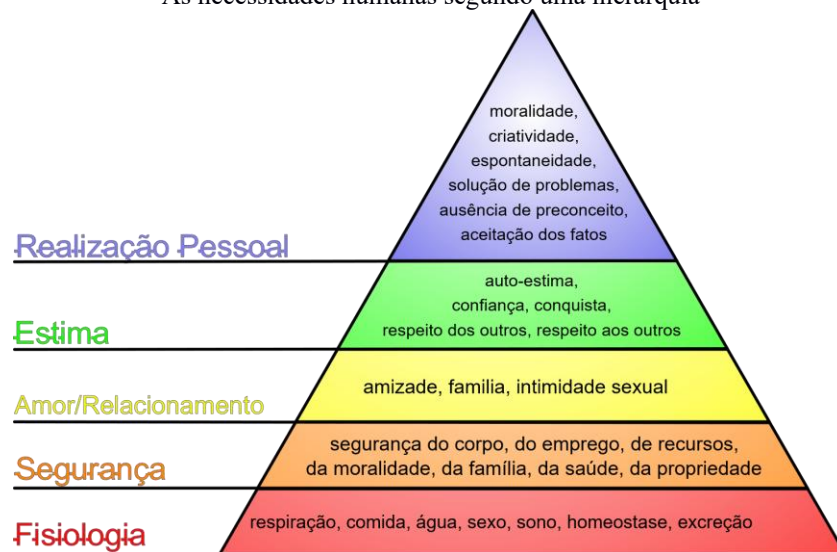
As necessidades humanas segundo uma hierarquia

moralidade, criatividade, espontaneidade, solução de problemas, ausência de preconceito, aceitação dos fatos

Realização Pessoal

auto-estima, confiança, conquista, respeito dos outros, respeito aos outros

Estima

amizade, familia, intimidade sexual

Amor/Relacionamento

segurança do corpo, do emprego, de recursos, da moralidade, da família, da saúde, da propriedade

Segurança

respiração, comida, água, sexo, sono, homeostase, excreção

Fisiologia